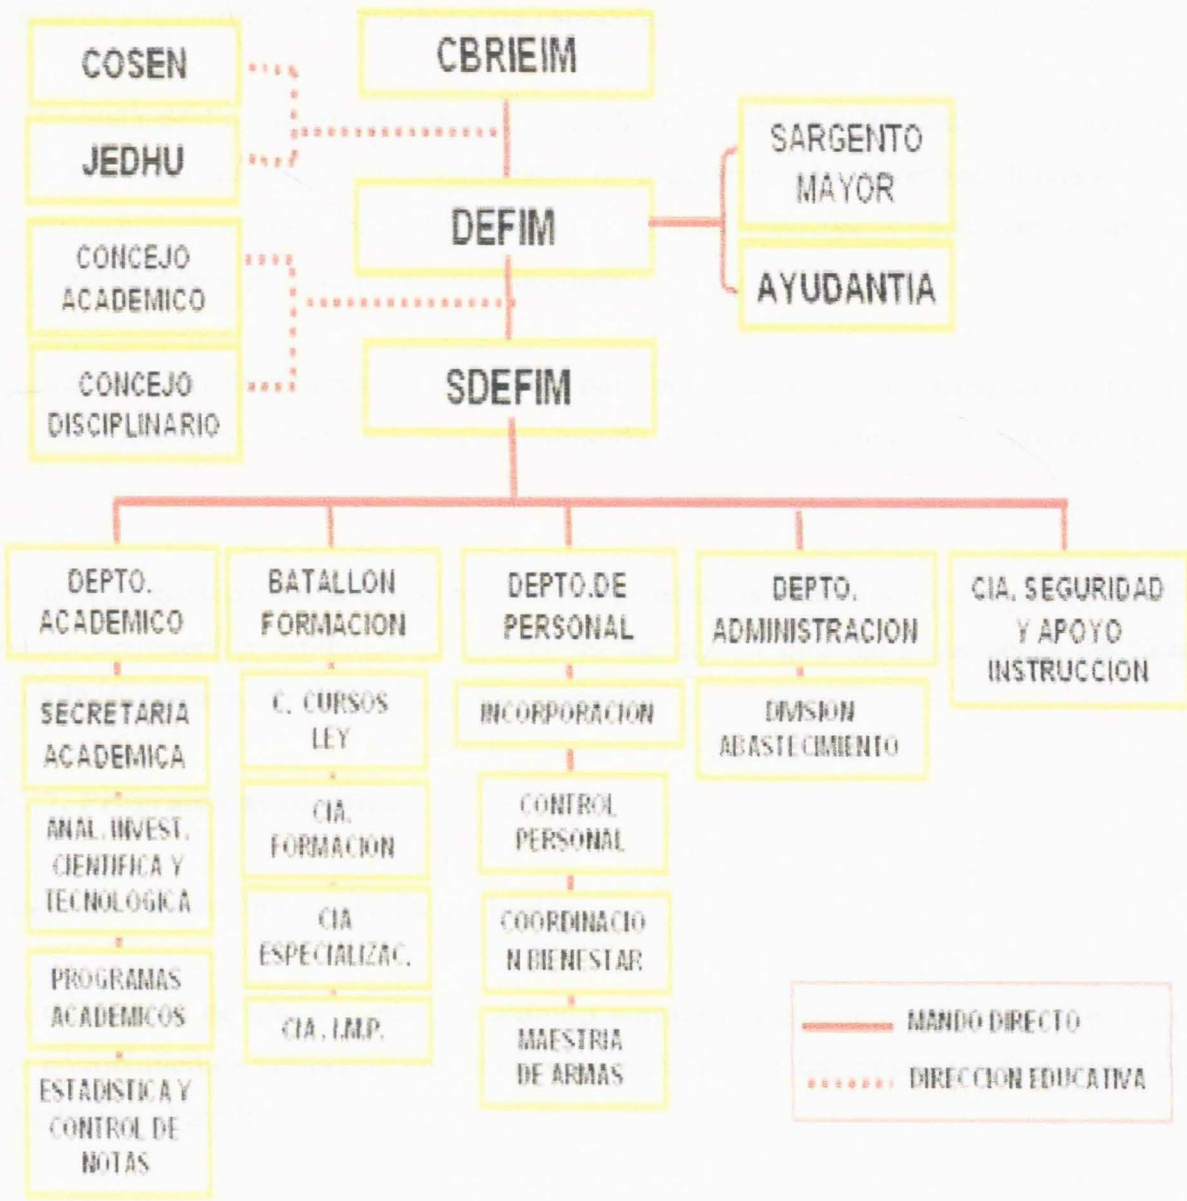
COSEN

JEDHU

CBRIEIM

SARGENTO MAYOR

DEFIM

AYUDANTIA

CONCEJO ACADEMICO

CONCEJO DISCIPLINARIO

SDEFIM

DEPTO. ACADEMICO

SECRETARIA ACADEMICA

ANAL. INVEST. CIENTIFICA Y TECNOLOGICA

PROGRAMAS ACADEMICOS

ESTADISTICA Y CONTROL DE NOTAS

BATALLON FORMACION

C. CURSOS LEY

CIA. FORMACION

CIA ESPECIALIZAC.

CIA. I.M.P.

DEPTO.DE PERSONAL

INCORPORACION

CONTROL PERSONAL

COORDINACION BIENESTAR

MAESTRIA DE ARMAS

DEPTO. ADMINISTRACION

DIVISION ABASTECIMIENTO

CIA. SEGURIDAD Y APOYO INSTRUCCION

MANDO DIRECTO

DIRECCION EDUCATIVA